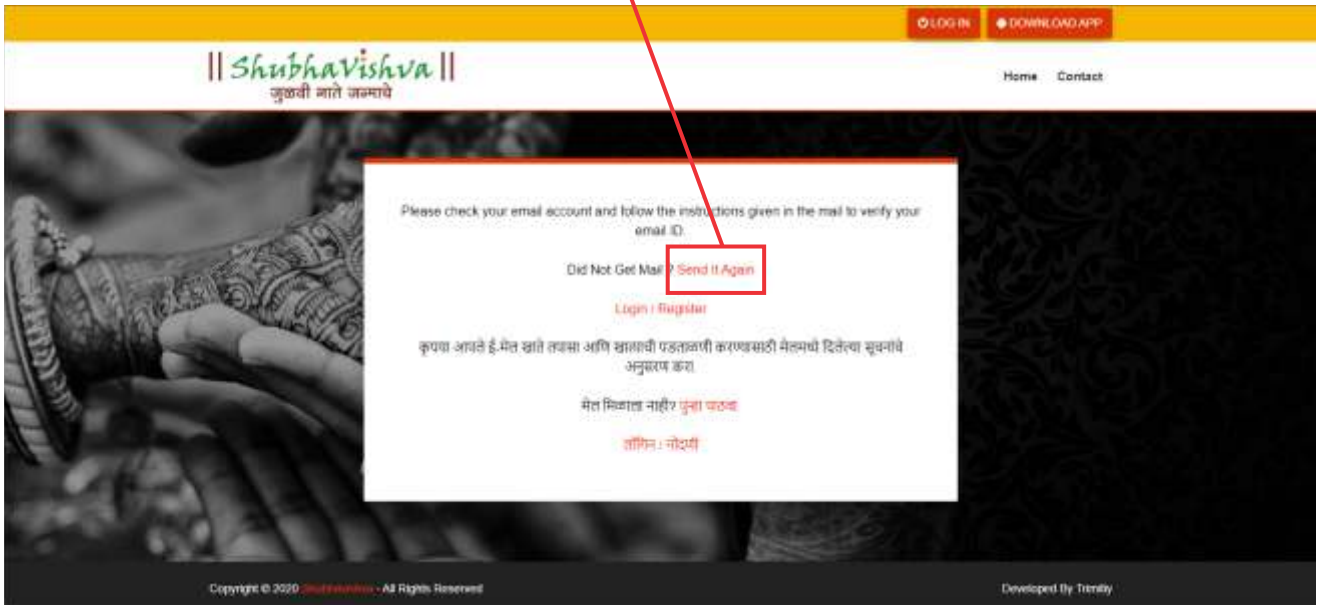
LOG IN
DOWNLOAD APP

|| ShubhaVishva ||
जुळवी नाते जन्माचे

Home Contact

Please check your email account and follow the instructions given in the mail to verify your email ID.

Did Not Get Mail ? Send It Again

Login / Register

कृपया आपले ई-मेल खाते तपासा आणि खात्याची पडताळणी करण्यासाठी मेलमध्ये दिलेल्या सूचनांचे अनुसरण करा.

मेल मिळाला नाही? पुन्हा पाठवा

लॉगिन / नोंदणी

Copyright © 2020 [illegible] - All Rights Reserved

Developed By Trinity